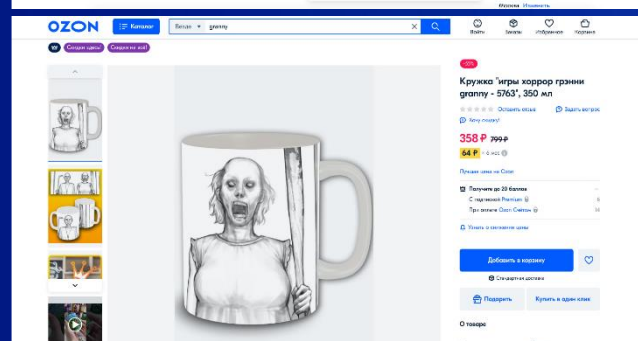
Москва Изменить

OZON

Каталог

Везде

granny

Войти

Заказы

Избранное

Корзина

Создан ozon

Сделано на ozon

-55%

Кружка "игры хоррор грэнни granny - 5763", 350 мл

Оставить отзыв

Задать вопрос

Хочу скидку!

358 ₽ 799 ₽

64 ₽ × 6 мес

Лучшая цена на Ozon

Получите до 28 баллов

С подпиской Premium

При оплате Ozon Картой

Узнать о снижении цены

Добавить в корзину

Стандартная доставка

Подарить

Купить в один клик

О товаре